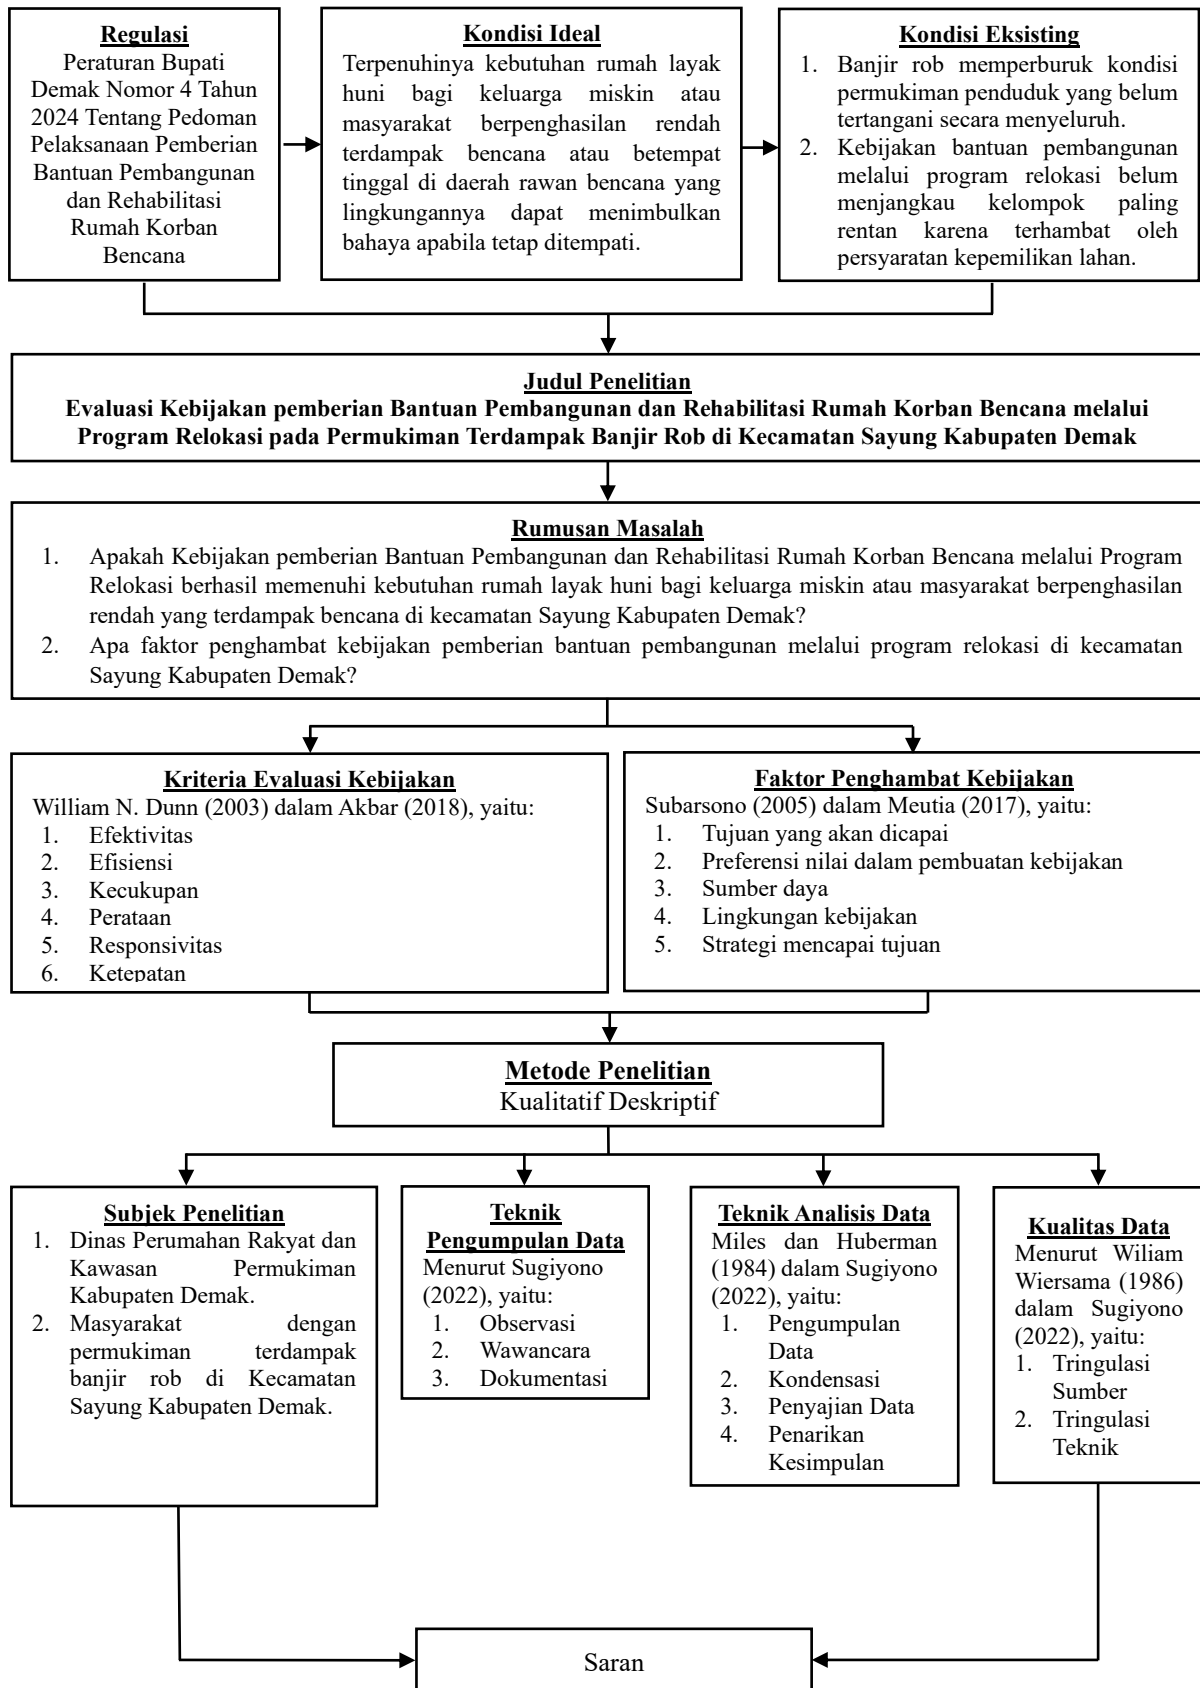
Regulasi
Peraturan Bupati Demak Nomor 4 Tahun 2024 Tentang Pedoman Pelaksanaan Pemberian Bantuan Pembangunan dan Rehabilitasi Rumah Korban Bencana

Kondisi Ideal
Terpenuhinya kebutuhan rumah layak huni bagi keluarga miskin atau masyarakat berpenghasilan rendah terdampak bencana atau betempat tinggal di daerah rawan bencana yang lingkungannya dapat menimbulkan bahaya apabila tetap ditempati.

Kondisi Eksisting
1. Banjir rob memperburuk kondisi permukiman penduduk yang belum tertangani secara menyeluruh.
2. Kebijakan bantuan pembangunan melalui program relokasi belum menjangkau kelompok paling rentan karena terhambat oleh persyaratan kepemilikan lahan.

Judul Penelitian
Evaluasi Kebijakan pemberian Bantuan Pembangunan dan Rehabilitasi Rumah Korban Bencana melalui Program Relokasi pada Permukiman Terdampak Banjir Rob di Kecamatan Sayung Kabupaten Demak

Rumusan Masalah
1. Apakah Kebijakan pemberian Bantuan Pembangunan dan Rehabilitasi Rumah Korban Bencana melalui Program Relokasi berhasil memenuhi kebutuhan rumah layak huni bagi keluarga miskin atau masyarakat berpenghasilan rendah yang terdampak bencana di kecamatan Sayung Kabupaten Demak?
2. Apa faktor penghambat kebijakan pemberian bantuan pembangunan melalui program relokasi di kecamatan Sayung Kabupaten Demak?

Kriteria Evaluasi Kebijakan
William N. Dunn (2003) dalam Akbar (2018), yaitu:
1. Efektivitas
2. Efisiensi
3. Kecukupan
4. Perataan
5. Responsivitas
6. Ketepatan

Faktor Penghambat Kebijakan
Subarsono (2005) dalam Meutia (2017), yaitu:
1. Tujuan yang akan dicapai
2. Preferensi nilai dalam pembuatan kebijakan
3. Sumber daya
4. Lingkungan kebijakan
5. Strategi mencapai tujuan

Metode Penelitian
Kualitatif Deskriptif

Subjek Penelitian
1. Dinas Perumahan Rakyat dan Kawasan Permukiman Kabupaten Demak.
2. Masyarakat dengan permukiman terdampak banjir rob di Kecamatan Sayung Kabupaten Demak.

Teknik Pengumpulan Data
Menurut Sugiyono (2022), yaitu:
1. Observasi
2. Wawancara
3. Dokumentasi

Teknik Analisis Data
Miles dan Huberman (1984) dalam Sugiyono (2022), yaitu:
1. Pengumpulan Data
2. Kondensasi
3. Penyajian Data
4. Penarikan Kesimpulan

Kualitas Data
Menurut Wiliam Wiersama (1986) dalam Sugiyono (2022), yaitu:
1. Tringulasi Sumber
2. Tringulasi Teknik

Saran